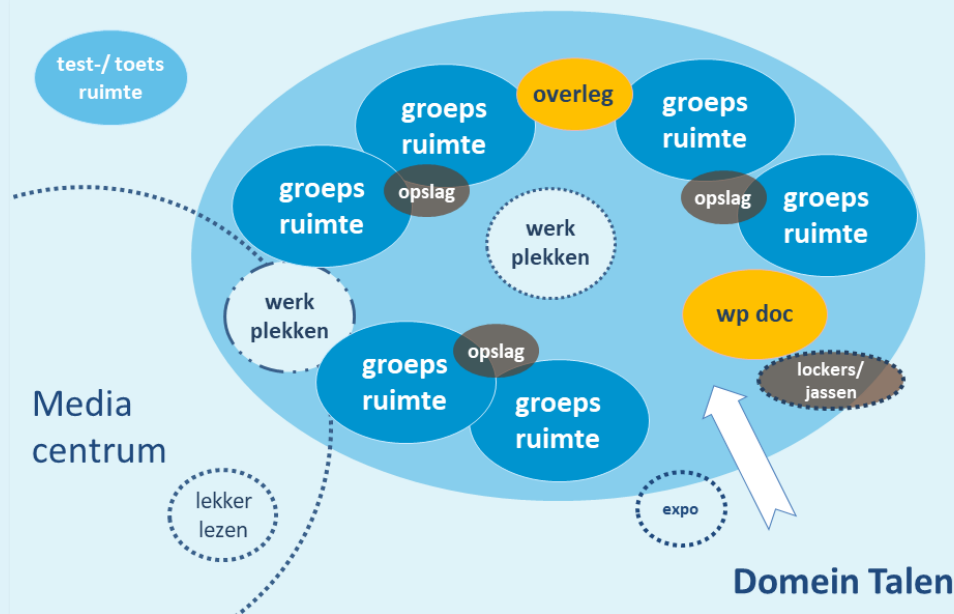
test-/ toets ruimte

groeps ruimte

overleg

groeps ruimte

groeps ruimte

opslag

werk plekken

opslag

groeps ruimte

werk plekken

wp doc

groeps ruimte

opslag

groeps ruimte

lockers/ jassen

Media centrum

lekker lezen

expo

Domein Talen